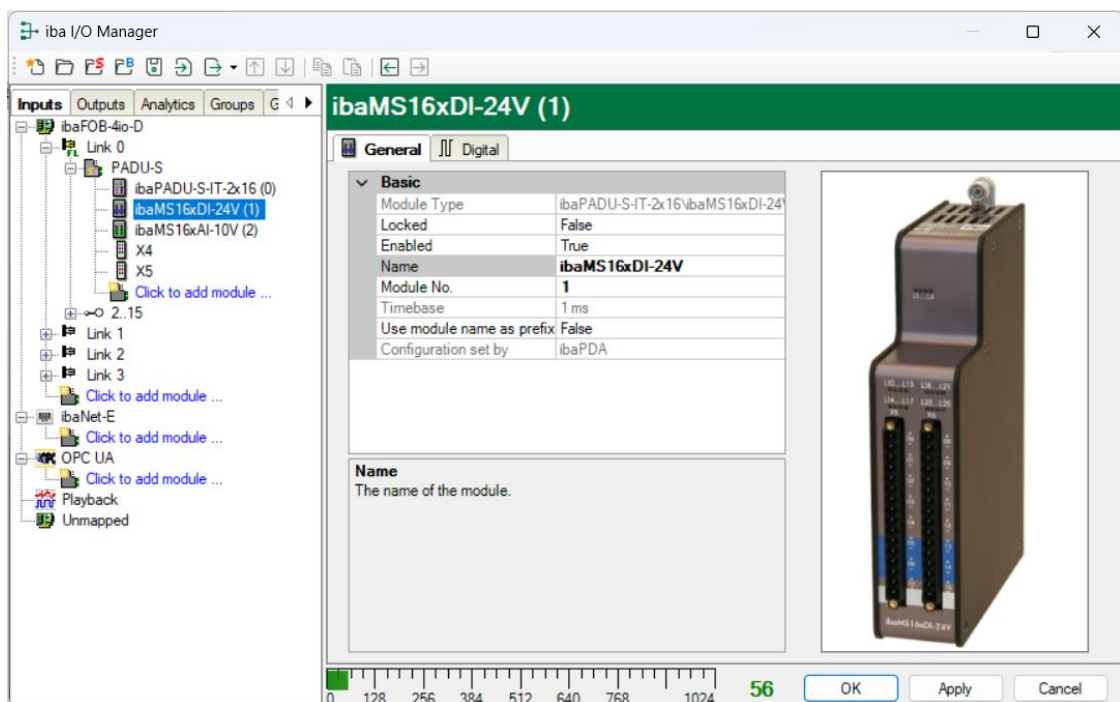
iba I/O Manager

Inputs | Outputs | Analytics | Groups | G

ibaFOB-4io-D
Link 0
PADU-S
ibaPADU-S-IT-2x16 (0)
ibaMS16xDI-24V (1)
ibaMS16xAI-10V (2)
X4
X5
Click to add module ...
2..15
Link 1
Link 2
Link 3
Click to add module ...
ibaNet-E
Click to add module ...
OPC UA
Click to add module ...
Playback
Unmapped

ibaMS16xDI-24V (1)

General | Digital

Basic

| | |
|---|---|
| Module Type | ibaPADU-S-IT-2x16\ibaMS16xDI-24V |
| Locked | False |
| Enabled | True |
| Name | ibaMS16xDI-24V |
| Module No. | 1 |
| Timebase | 1 ms |
| Use module name as prefix | False |
| Configuration set by | ibaPDA |

Name
The name of the module.

ibaMS16xDI-24V

0 128 256 384 512 640 768 1024
56
OK
Apply
Cancel